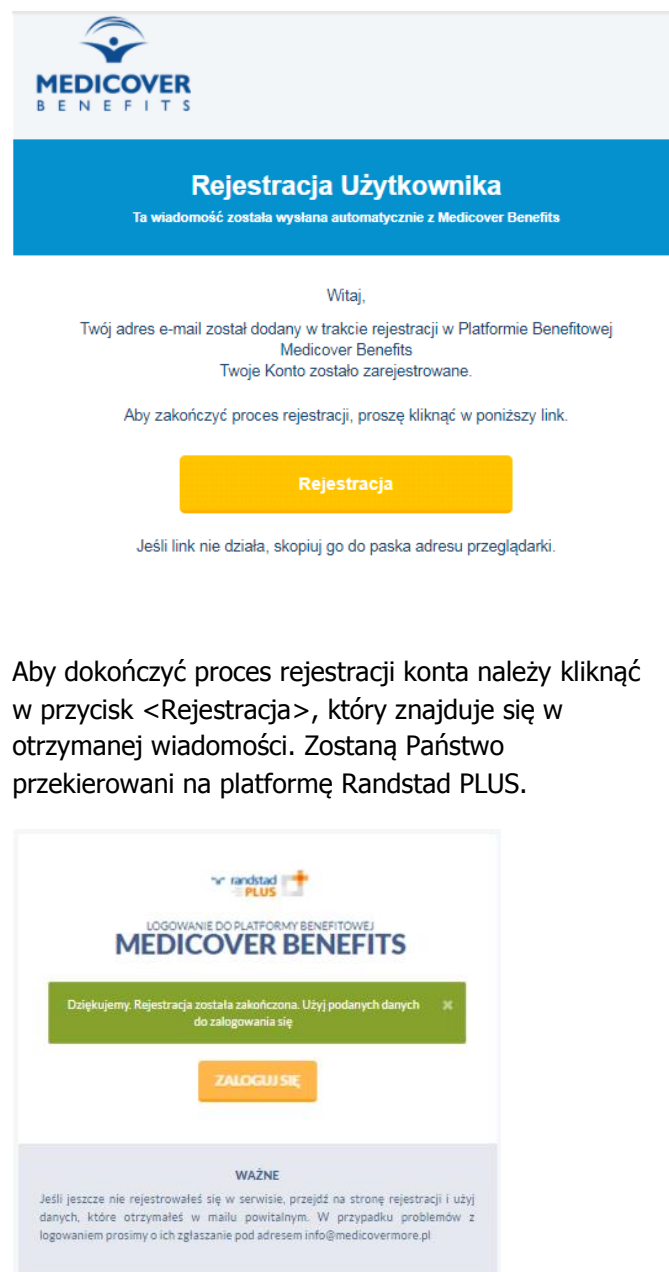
MEDICOVER
BENEFITS

Rejestracja Użytkownika
Ta wiadomość została wysłana automatycznie z Medicover Benefits

Witaj,

Twój adres e-mail został dodany w trakcie rejestracji w Platformie Benefitowej Medicover Benefits
Twoje Konto zostało zarejestrowane.

Aby zakończyć proces rejestracji, proszę kliknąć w poniższy link.

Rejestracja

Jeśli link nie działa, skopiuj go do paska adresu przeglądarki.

Aby dokończyć proces rejestracji konta należy kliknąć w przycisk <Rejestracja>, który znajduje się w otrzymanej wiadomości. Zostaną Państwo przekierowani na platformę Randstad PLUS.

randstad PLUS

LOGOWANIE DO PLATFORMY BENEFITOWEJ
MEDICOVER BENEFITS

Dziękujemy. Rejestracja została zakończona. Użyj podanych danych do zalogowania się

ZALOGUJ SIĘ

WAŻNE
Jeśli jeszcze nie rejestrowałeś się w serwisie, przejdź na stronę rejestracji i użyj danych, które otrzymałeś w mailu powitalnym. W przypadku problemów z logowaniem prosimy o ich zgłaszanie pod adresem info@medicovermore.pl